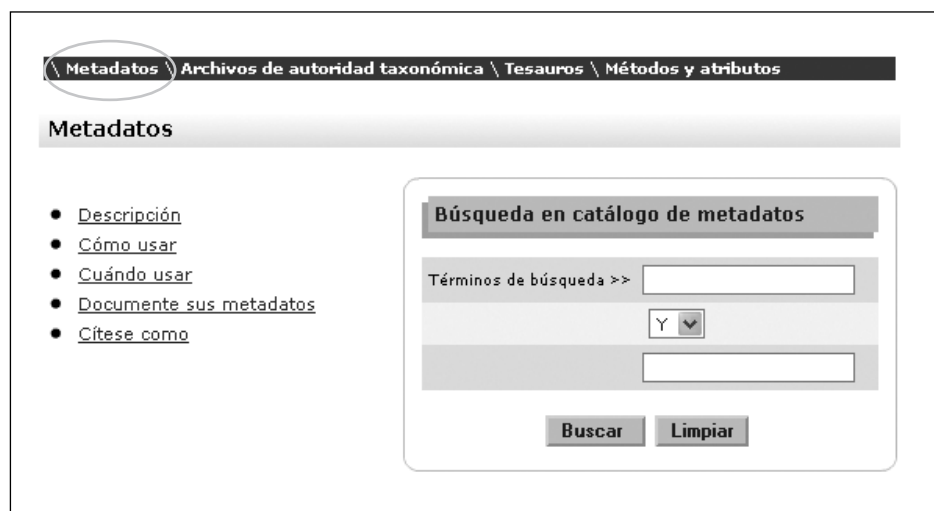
\ Metadatos \ Archivos de autoridad taxonómica \ Tesauros \ Métodos y atributos

Metadatos

- Descripción
- Cómo usar
- Cuándo usar
- Documente sus metadatos
- Cítese como

Búsqueda en catálogo de metadatos

Términos de búsqueda >>

Y

Buscar Limpiar